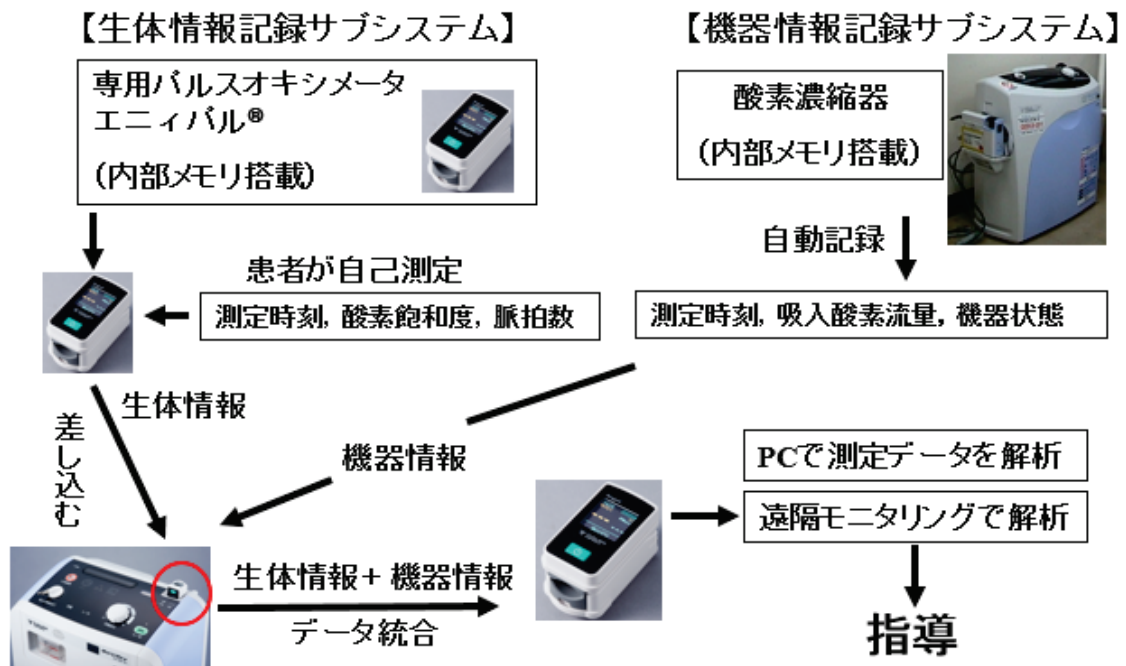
【生体情報記録サブシステム】

専用パルスオキシメータ
エニィパル®
(内部メモリ搭載)

【機器情報記録サブシステム】

酸素濃縮器
(内部メモリ搭載)

自動記録

患者が自己測定

測定時刻, 酸素飽和度, 脈拍数

測定時刻, 吸入酸素流量, 機器状態

生体情報

差し込む

機器情報

PCで測定データを解析

遠隔モニタリングで解析

生体情報＋機器情報

データ統合

指導